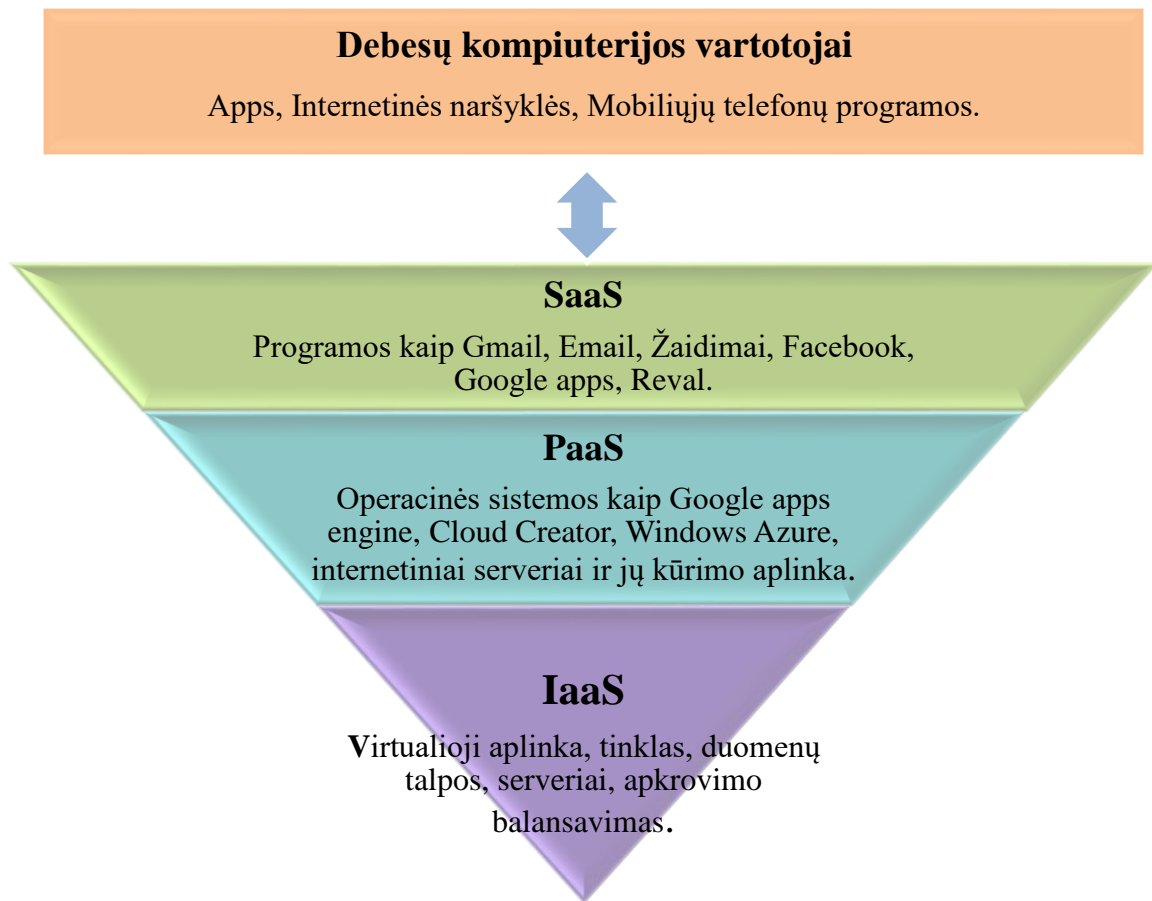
Debesų kompiuterijos vartotojai

Apps, Internetinės naršyklės, Mobiliųjų telefonų programos.

SaaS

Programos kaip Gmail, Email, Žaidimai, Facebook, Google apps, Reval.

PaaS

Operacinės sistemos kaip Google apps engine, Cloud Creator, Windows Azure, internetiniai serveriai ir jų kūrimo aplinka.

IaaS

Virtualioji aplinka, tinklas, duomenų talpos, serveriai, apkrovimo balansavimas.